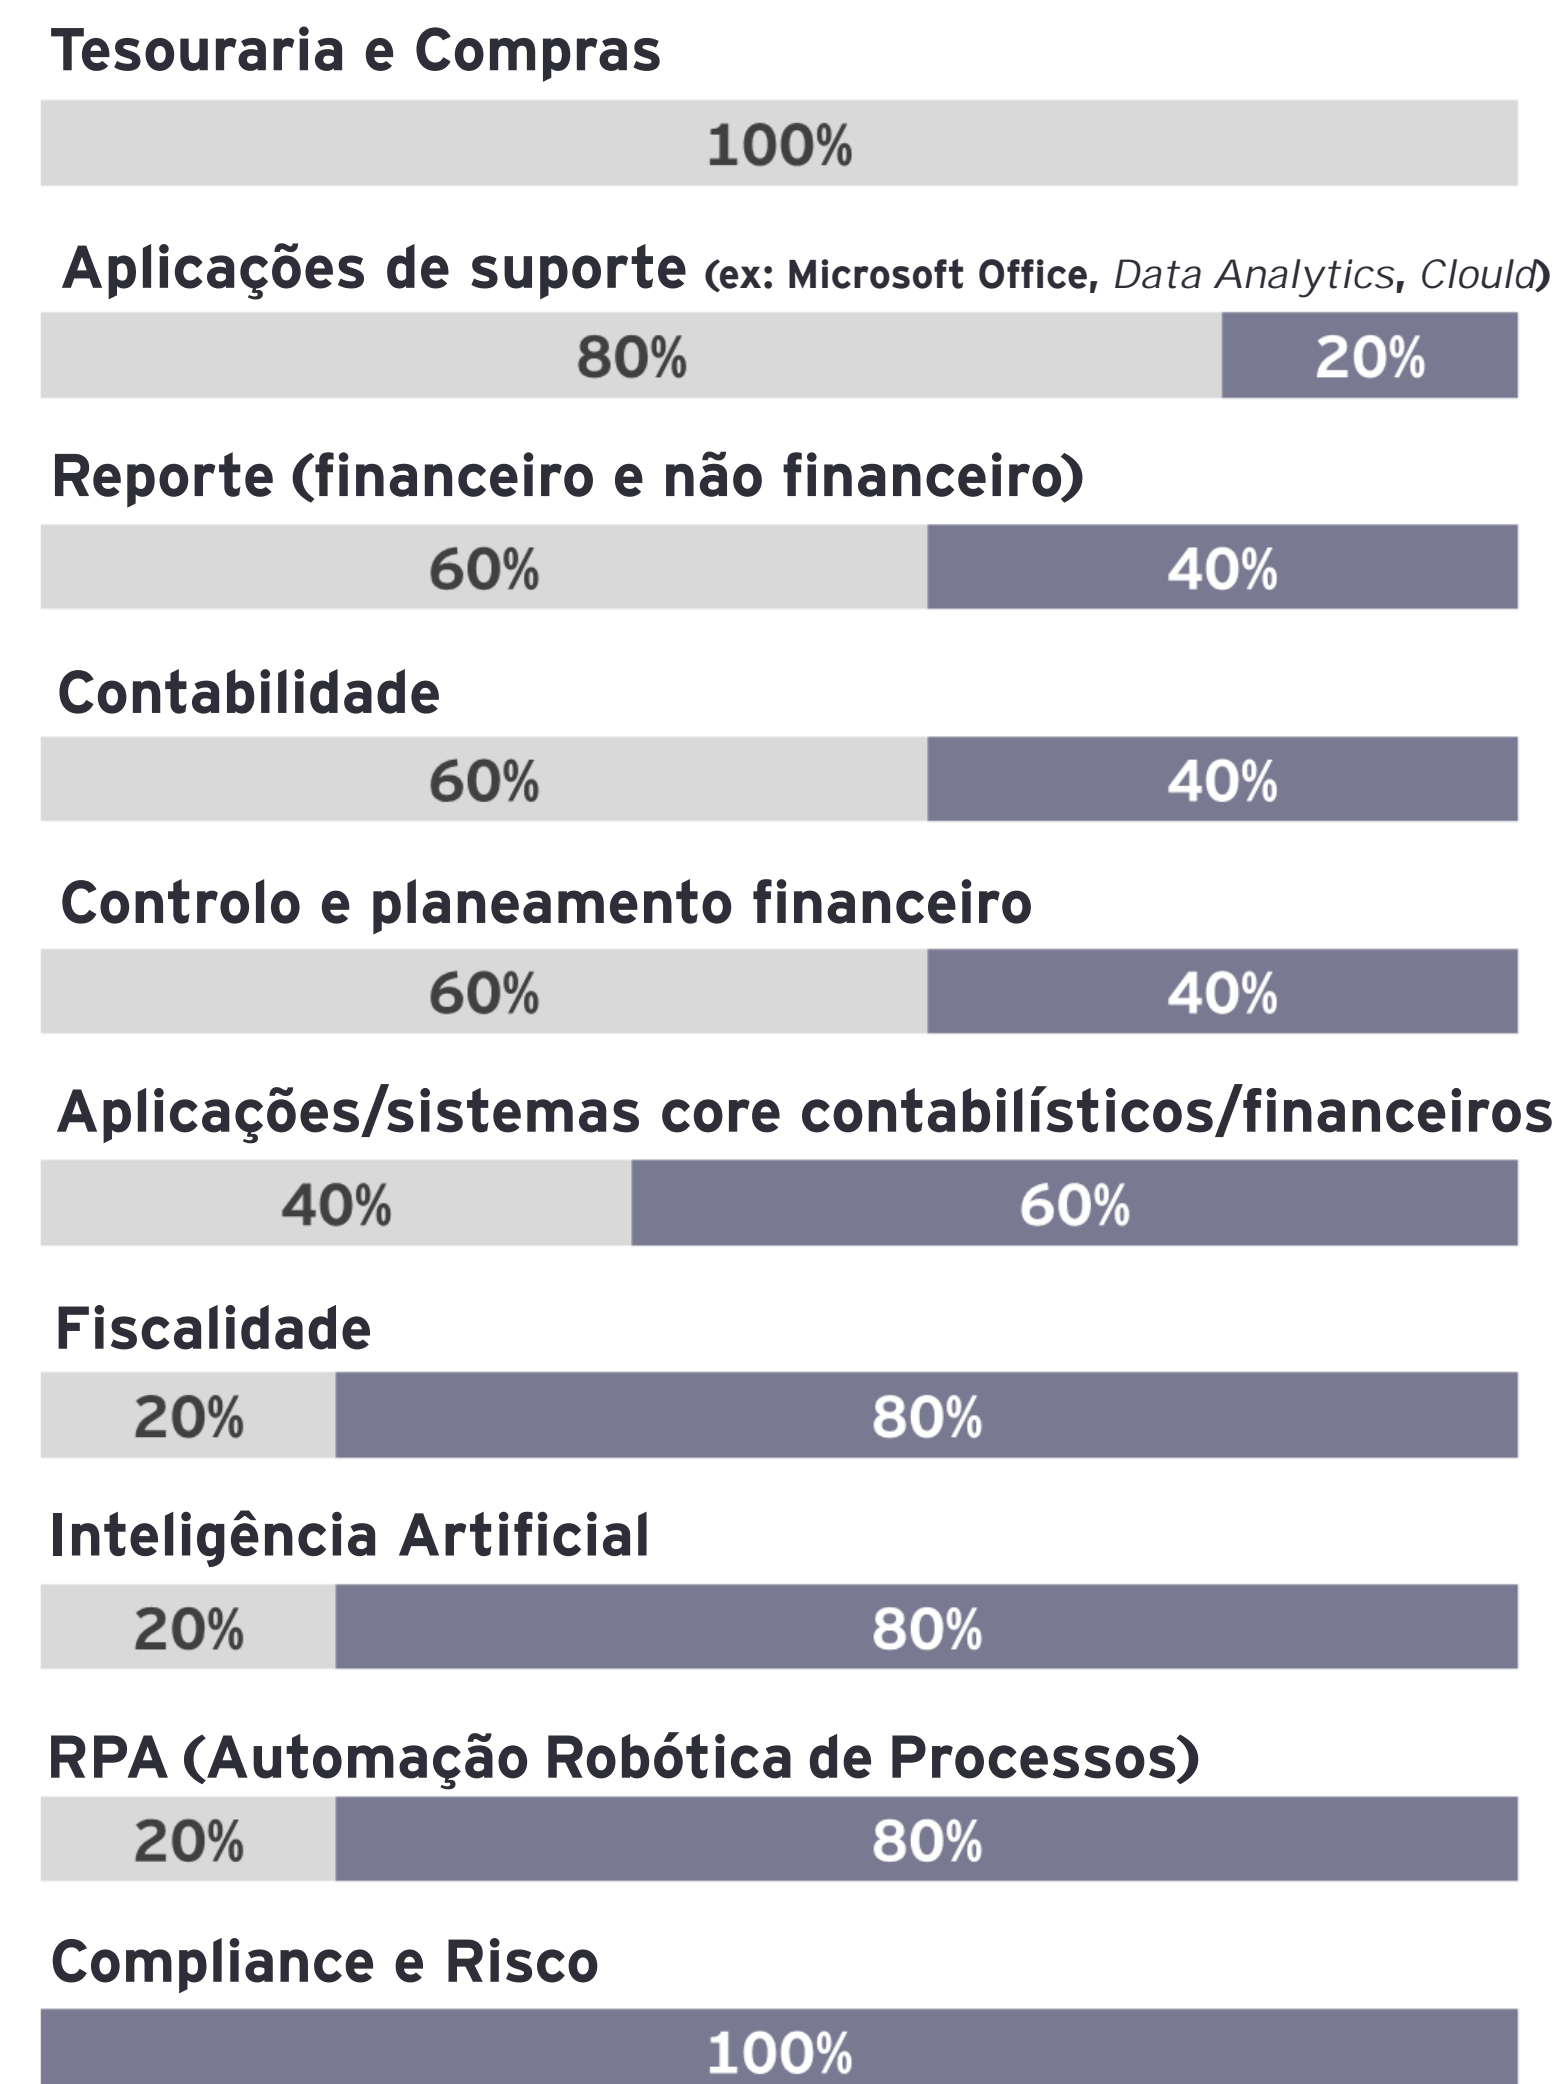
Tesouraria e Compras

100%

Aplicações de suporte (ex: Microsoft Office, Data Analytics, Clould)

80% 20%

Reporte (financeiro e não financeiro)

60% 40%

Contabilidade

60% 40%

Controlo e planeamento financeiro

60% 40%

Aplicações/sistemas core contabilísticos/financeiros

40% 60%

Fiscalidade

20% 80%

Inteligência Artificial

20% 80%

RPA (Automação Robótica de Processos)

20% 80%

Compliance e Risco

100%